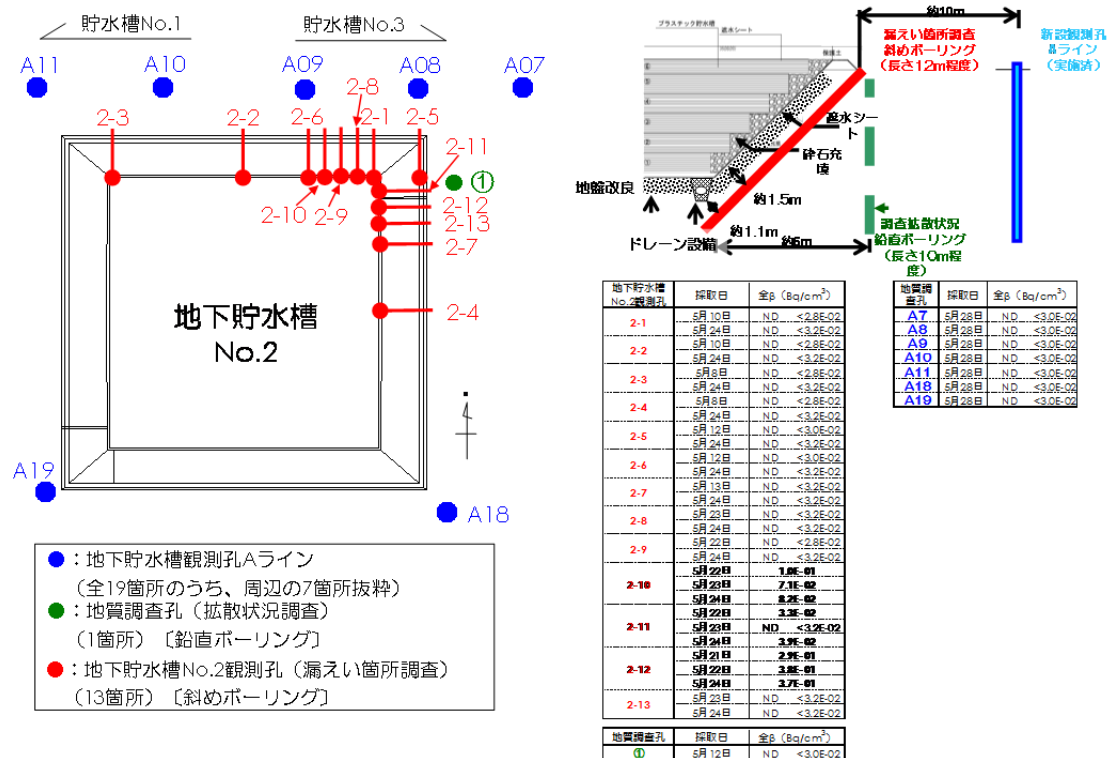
貯水槽No.1

貯水槽No.3

A11 A10 A09 A08 A07

2-3 2-2 2-6 2-8 2-1 2-5 2-11 ①

2-10 2-9 2-12 2-13 2-7

地下貯水槽 No.2

2-4

A19 A18

●：地下貯水槽観測孔Aライン
（全19箇所のうち、周辺の7箇所抜粋）
●：地質調査孔（拡散状況調査）
（1箇所）〔鉛直ボーリング〕
●：地下貯水槽No.2観測孔（漏えい箇所調査）
（13箇所）〔斜めボーリング〕

プラスチック貯水槽

遮水シート

約10m

漏えい箇所調査 斜めボーリング（長さ12m程度）

新設観測孔Bライン（実施済）

遮水シート

砕石充填

地盤改良

約1.5m

約1.1m

約6m

ドレーン設備

調査拡散状況 鉛直ボーリング（長さ10m程度）

| 地下貯水槽No.2観測孔 | 採取日 | 全β（Bq/cm$^3$） |
|---|---|---|
| 2-1 | 5月10日 | ND <2.8E-02 |
| | 5月24日 | ND <3.2E-02 |
| 2-2 | 5月10日 | ND <2.8E-02 |
| | 5月24日 | ND <3.2E-02 |
| 2-3 | 5月8日 | ND <2.8E-02 |
| | 5月24日 | ND <3.2E-02 |
| 2-4 | 5月8日 | ND <2.8E-02 |
| | 5月24日 | ND <3.2E-02 |
| 2-5 | 5月12日 | ND <3.0E-02 |
| | 5月24日 | ND <3.2E-02 |
| 2-6 | 5月12日 | ND <3.0E-02 |
| | 5月24日 | ND <3.2E-02 |
| 2-7 | 5月13日 | ND <3.2E-02 |
| | 5月24日 | ND <3.2E-02 |
| 2-8 | 5月23日 | ND <3.2E-02 |
| | 5月24日 | ND <3.2E-02 |
| 2-9 | 5月22日 | ND <2.8E-02 |
| | 5月24日 | ND <3.2E-02 |
| 2-10 | 5月22日 | 1.0E-01 |
| | 5月23日 | 7.1E-02 |
| | 5月24日 | 8.2E-02 |
| 2-11 | 5月22日 | 3.3E-02 |
| | 5月23日 | ND <3.2E-02 |
| | 5月24日 | 3.9E-02 |
| 2-12 | 5月21日 | 2.9E-01 |
| | 5月22日 | 3.8E-01 |
| | 5月24日 | 3.7E-01 |
| 2-13 | 5月23日 | ND <3.2E-02 |
| | 5月24日 | ND <3.2E-02 |

| 地質調査孔 | 採取日 | 全β（Bq/cm$^3$） |
|---|---|---|
| ① | 5月12日 | ND <3.0E-02 |

| 地質調査孔 | 採取日 | 全β（Bq/cm$^3$） |
|---|---|---|
| A7 | 5月28日 | ND <3.0E-02 |
| A8 | 5月28日 | ND <3.0E-02 |
| A9 | 5月28日 | ND <3.0E-02 |
| A10 | 5月28日 | ND <3.0E-02 |
| A11 | 5月28日 | ND <3.0E-02 |
| A18 | 5月28日 | ND <3.0E-02 |
| A19 | 5月28日 | ND <3.0E-02 |